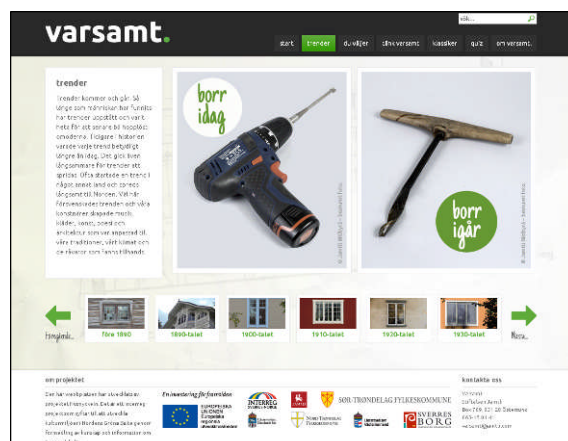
varsamt.

sök...

start | trender | du väljer | såhär varsamt | klassiker | quiz | om varsamt.

trender

Trender kommer och går. Så länge som människor har funnits har trender uppstått och varit heta för att sedan bli hopplöst omoderna. Tidigare i historien varade varje trend betydligt längre än idag. Det gick även långsammare för trender att spridas. Ofta startade en trend i något annat land och spreds långsamt till Norden. Vid när förseningsrande trenden och våra konstruerer skapade much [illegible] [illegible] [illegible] och arkitektur som var anpassat till våra traditioner, vårt klimat och de råvaror som fanns tillhands.

borr idag

borr igår

Föregående

före 1880

1880-talet

1900-talet

1910-talet

1920-talet

1930-talet

Nästa

om projektet

Det här webbplatsen har utvecklats av projektet Varsamt. Det är ett interreg projekt som syftar till att utveckla kulturarvet i gränsregionen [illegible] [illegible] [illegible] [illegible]

En investering för framtiden

EUROPEISKA UNIONEN Europeiska regionala utvecklingsfonden

INTERREG SVERIGE-NORGE

SØR-TRØNDELAG FYLKESKOMMUNE

SVERRESBORG

kontakta oss

Varsamt
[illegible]
Box 719, 831 28 Östersund
063-17 60 40
varsamt@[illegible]